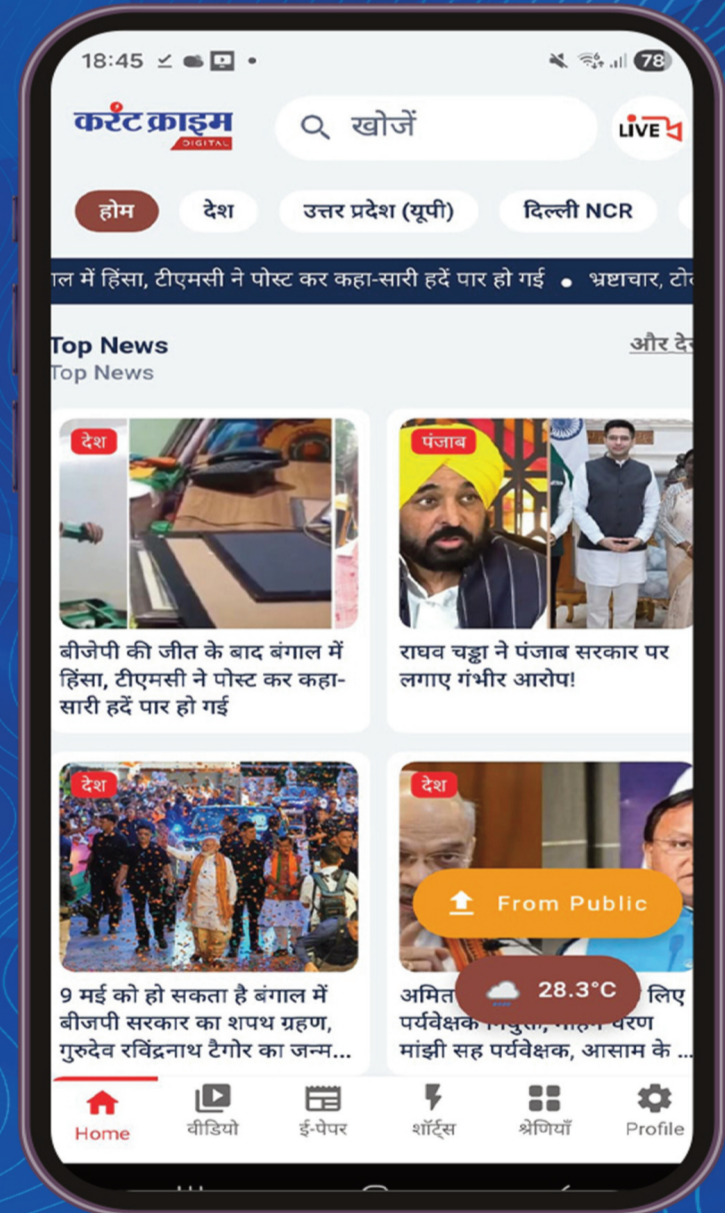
18:45 78

करंट क्राइम DIGITAL

खोजें

LIVE

होम | देश | उत्तर प्रदेश (यूपी) | दिल्ली NCR

ाल में हिंसा, टीएमसी ने पोस्ट कर कहा-सारी हदें पार हो गई • भ्रष्टाचार, टो

Top News
Top News

और दे

देश

बीजेपी की जीत के बाद बंगाल में हिंसा, टीएमसी ने पोस्ट कर कहा-सारी हदें पार हो गई

पंजाब

राघव चड्ढा ने पंजाब सरकार पर लगाए गंभीर आरोप!

देश

9 मई को हो सकता है बंगाल में बीजेपी सरकार का शपथ ग्रहण, गुरुदेव रविंद्रनाथ टैगोर का जन्म...

देश

From Public

अमित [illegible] लिए पर्यवेक्षक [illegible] मांझी सह पर्यवेक्षक, आसाम के ...

28.3°C

Home | वीडियो | ई-पेपर | शॉर्ट्स | श्रेणियाँ | Profile